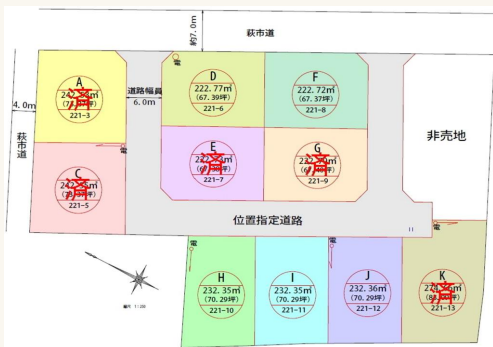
約7.0m
萩市道
4.0m
萩市道
A
24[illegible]m²
(7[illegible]坪)
221-3
道路幅員
6.0m
D
222.77m²
(67.39坪)
221-6
F
222.72m²
(67.37坪)
221-8
非売地
C
24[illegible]m²
(7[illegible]坪)
221-5
E
2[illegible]m²
(6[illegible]坪)
221-7
G
2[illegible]m²
(6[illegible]坪)
221-9
位置指定道路
H
232.35m²
(70.29坪)
221-10
I
232.35m²
(70.29坪)
221-11
J
232.36m²
(70.29坪)
221-12
K
27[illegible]m²
(8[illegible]坪)
221-13
済
済
済
済
済
済
縮尺 1:200